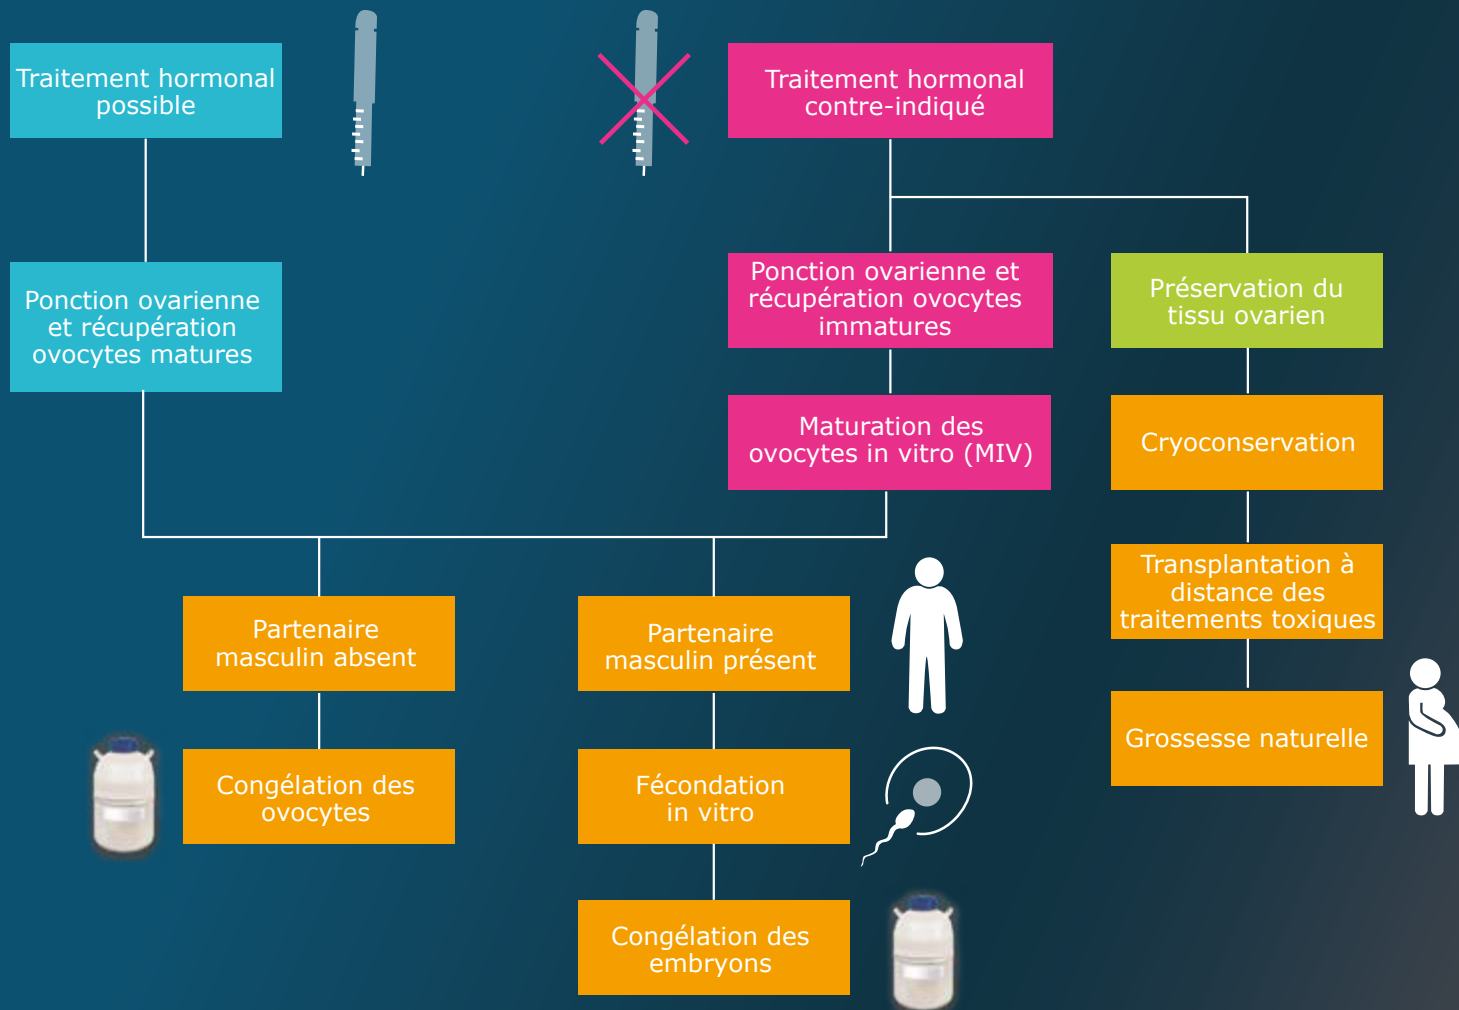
Traitement hormonal possible

Traitement hormonal contre-indiqué

Ponction ovarienne et récupération ovocytes matures

Ponction ovarienne et récupération ovocytes immatures

Préservation du tissu ovarien

Maturation des ovocytes in vitro (MIV)

Cryoconservation

Transplantation à distance des traitements toxiques

Partenaire masculin absent

Partenaire masculin présent

Grossesse naturelle

Congélation des ovocytes

Fécondation in vitro

Congélation des embryons